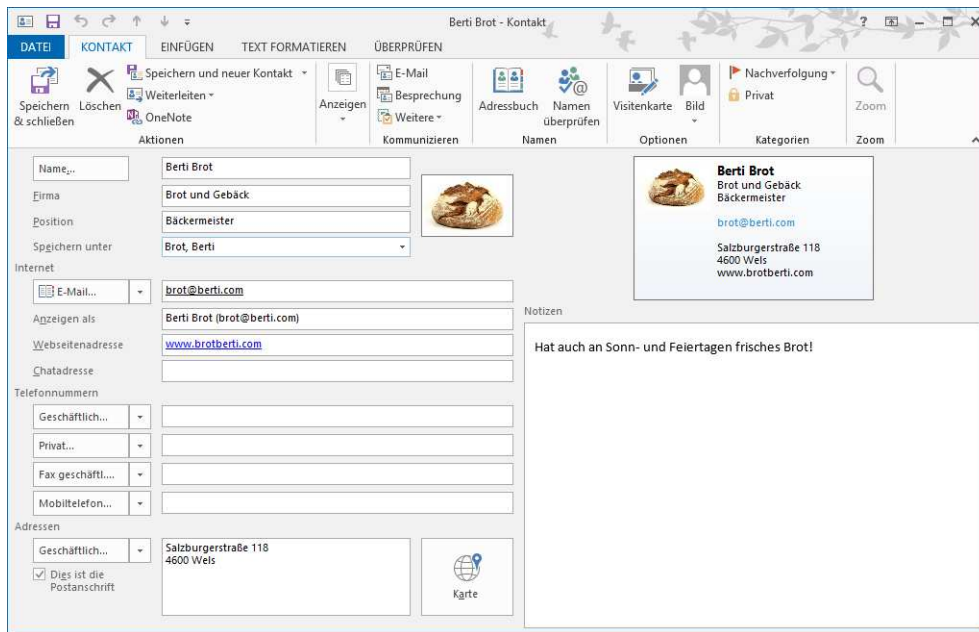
Berti Brot - Kontakt

? – □ ×

DATEI KONTAKT EINFÜGEN TEXT FORMATIEREN ÜBERPRÜFEN

Speichern & schließen Löschen Speichern und neuer Kontakt Weiterleiten OneNote Aktionen

Anzeigen

E-Mail Besprechung Weitere Kommunizieren

Adressbuch Namen überprüfen Namen

Visitenkarte Bild Optionen

Nachverfolgung Privat Kategorien

Zoom Zoom

Name... Berti Brot

Firma Brot und Gebäck

Position Bäckermeister

Speichern unter Brot, Berti

Internet

E-Mail... brot@berti.com

Anzeigen als Berti Brot (brot@berti.com)

Webseitenadresse www.brotberti.com

Chatadresse

Telefonnummern

Geschäftlich...

Privat...

Fax geschäftl....

Mobiltelefon...

Adressen

Geschäftlich... Salzburgerstraße 118 4600 Wels

Dies ist die Postanschrift

Karte

Berti Brot
Brot und Gebäck
Bäckermeister

brot@berti.com

Salzburgerstraße 118
4600 Wels
www.brotberti.com

Notizen

Hat auch an Sonn- und Feiertagen frisches Brot!